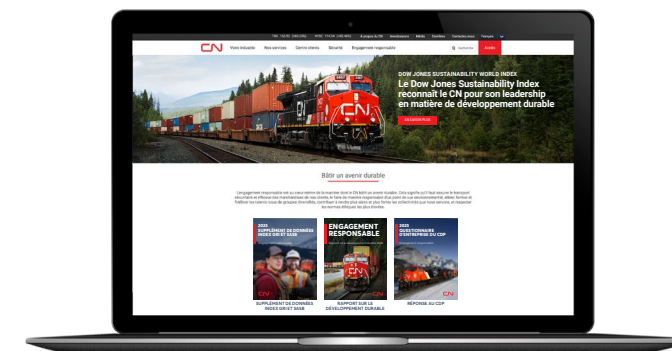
CN

Votre industrie Nos services Centre clients Sécurité Engagement responsable

Rechercher

Accéder

DOW JONES SUSTAINABILITY WORLD INDEX

Le Dow Jones Sustainability Index reconnaît le CN pour son leadership en matière de développement durable

EN SAVOIR PLUS

CN

Bâtir un avenir durable

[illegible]

2021 SUPPLÉMENT DE DONNÉES INDEX GRI ET SASB

SUPPLÉMENT DE DONNÉES INDEX GRI ET SASB

ENGAGEMENT RESPONSABLE

RAPPORT SUR LE DÉVELOPPEMENT DURABLE

2021 QUESTIONNAIRE D'ENTREPRISE DU CDP

RÉPONSE AU CDP